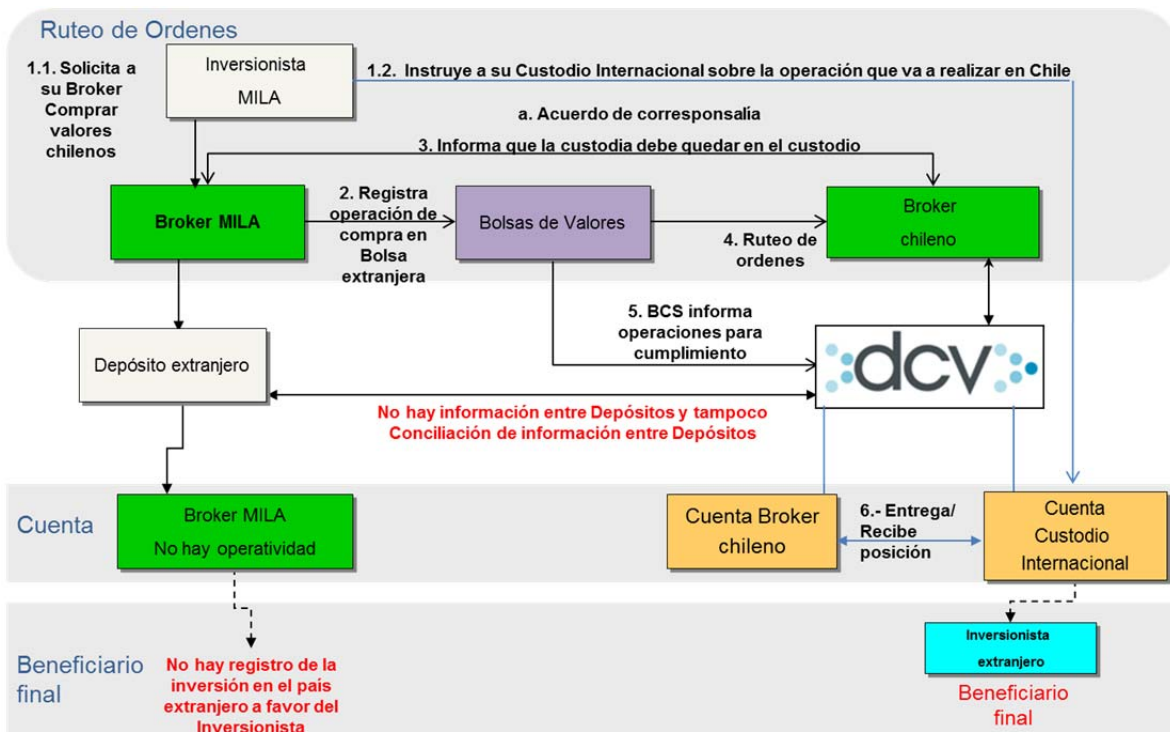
Ruteo de Ordenes

1.1. Solicita a su Broker Comprar valores chilenos

Inversionista MILA

1.2. Instruye a su Custodio Internacional sobre la operación que va a realizar en Chile

a. Acuerdo de corresponsalía

3. Informa que la custodia debe quedar en el custodio

Broker MILA

2. Registra operación de compra en Bolsa extranjera

Bolsas de Valores

Broker chileno

4. Ruteo de ordenes

5. BCS informa operaciones para cumplimiento

Depósito extranjero

dcv

No hay información entre Depósitos y tampoco Conciliación de información entre Depósitos

Cuenta

Broker MILA
No hay operatividad

Cuenta Broker chileno

6.- Entrega/ Recibe posición

Cuenta Custodio Internacional

Beneficiario final

No hay registro de la inversión en el país extranjero a favor del Inversionista

Inversionista extranjero

Beneficiario final